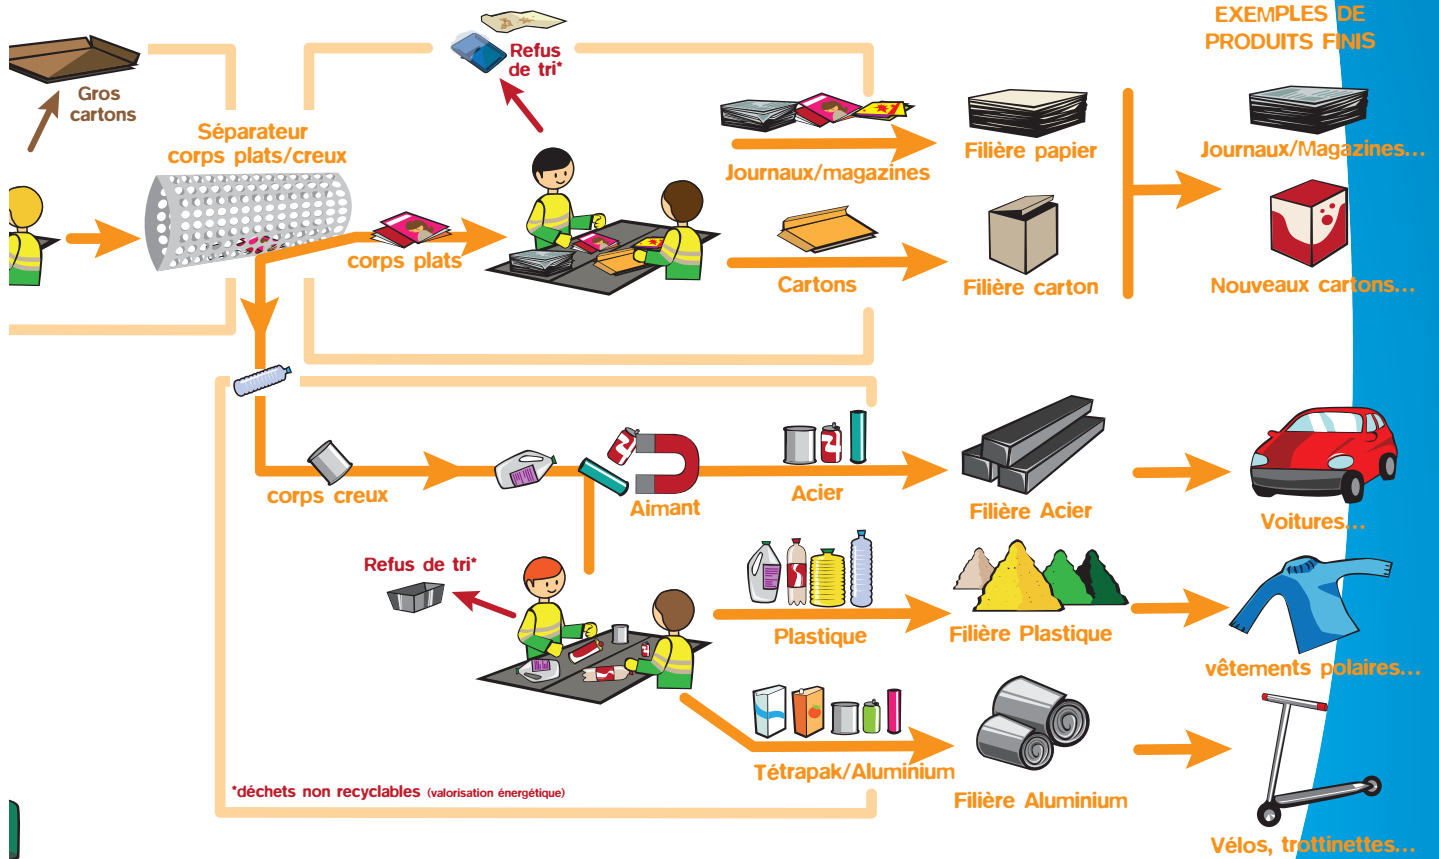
EXEMPLES DE PRODUITS FINIS

Gros cartons

Séparateur corps plats/creux

Refus de tri*

Journaux/magazines

Filière papier

Journaux/Magazines...

corps plats

Cartons

Filière carton

Nouveaux cartons...

corps creux

Aimant

Acier

Filière Acier

Voitures...

Refus de tri*

Plastique

Filière Plastique

vêtements polaires...

Tétrapak/Aluminium

Filière Aluminium

Vélos, trottinettes...

*déchets non recyclables (valorisation énergétique)